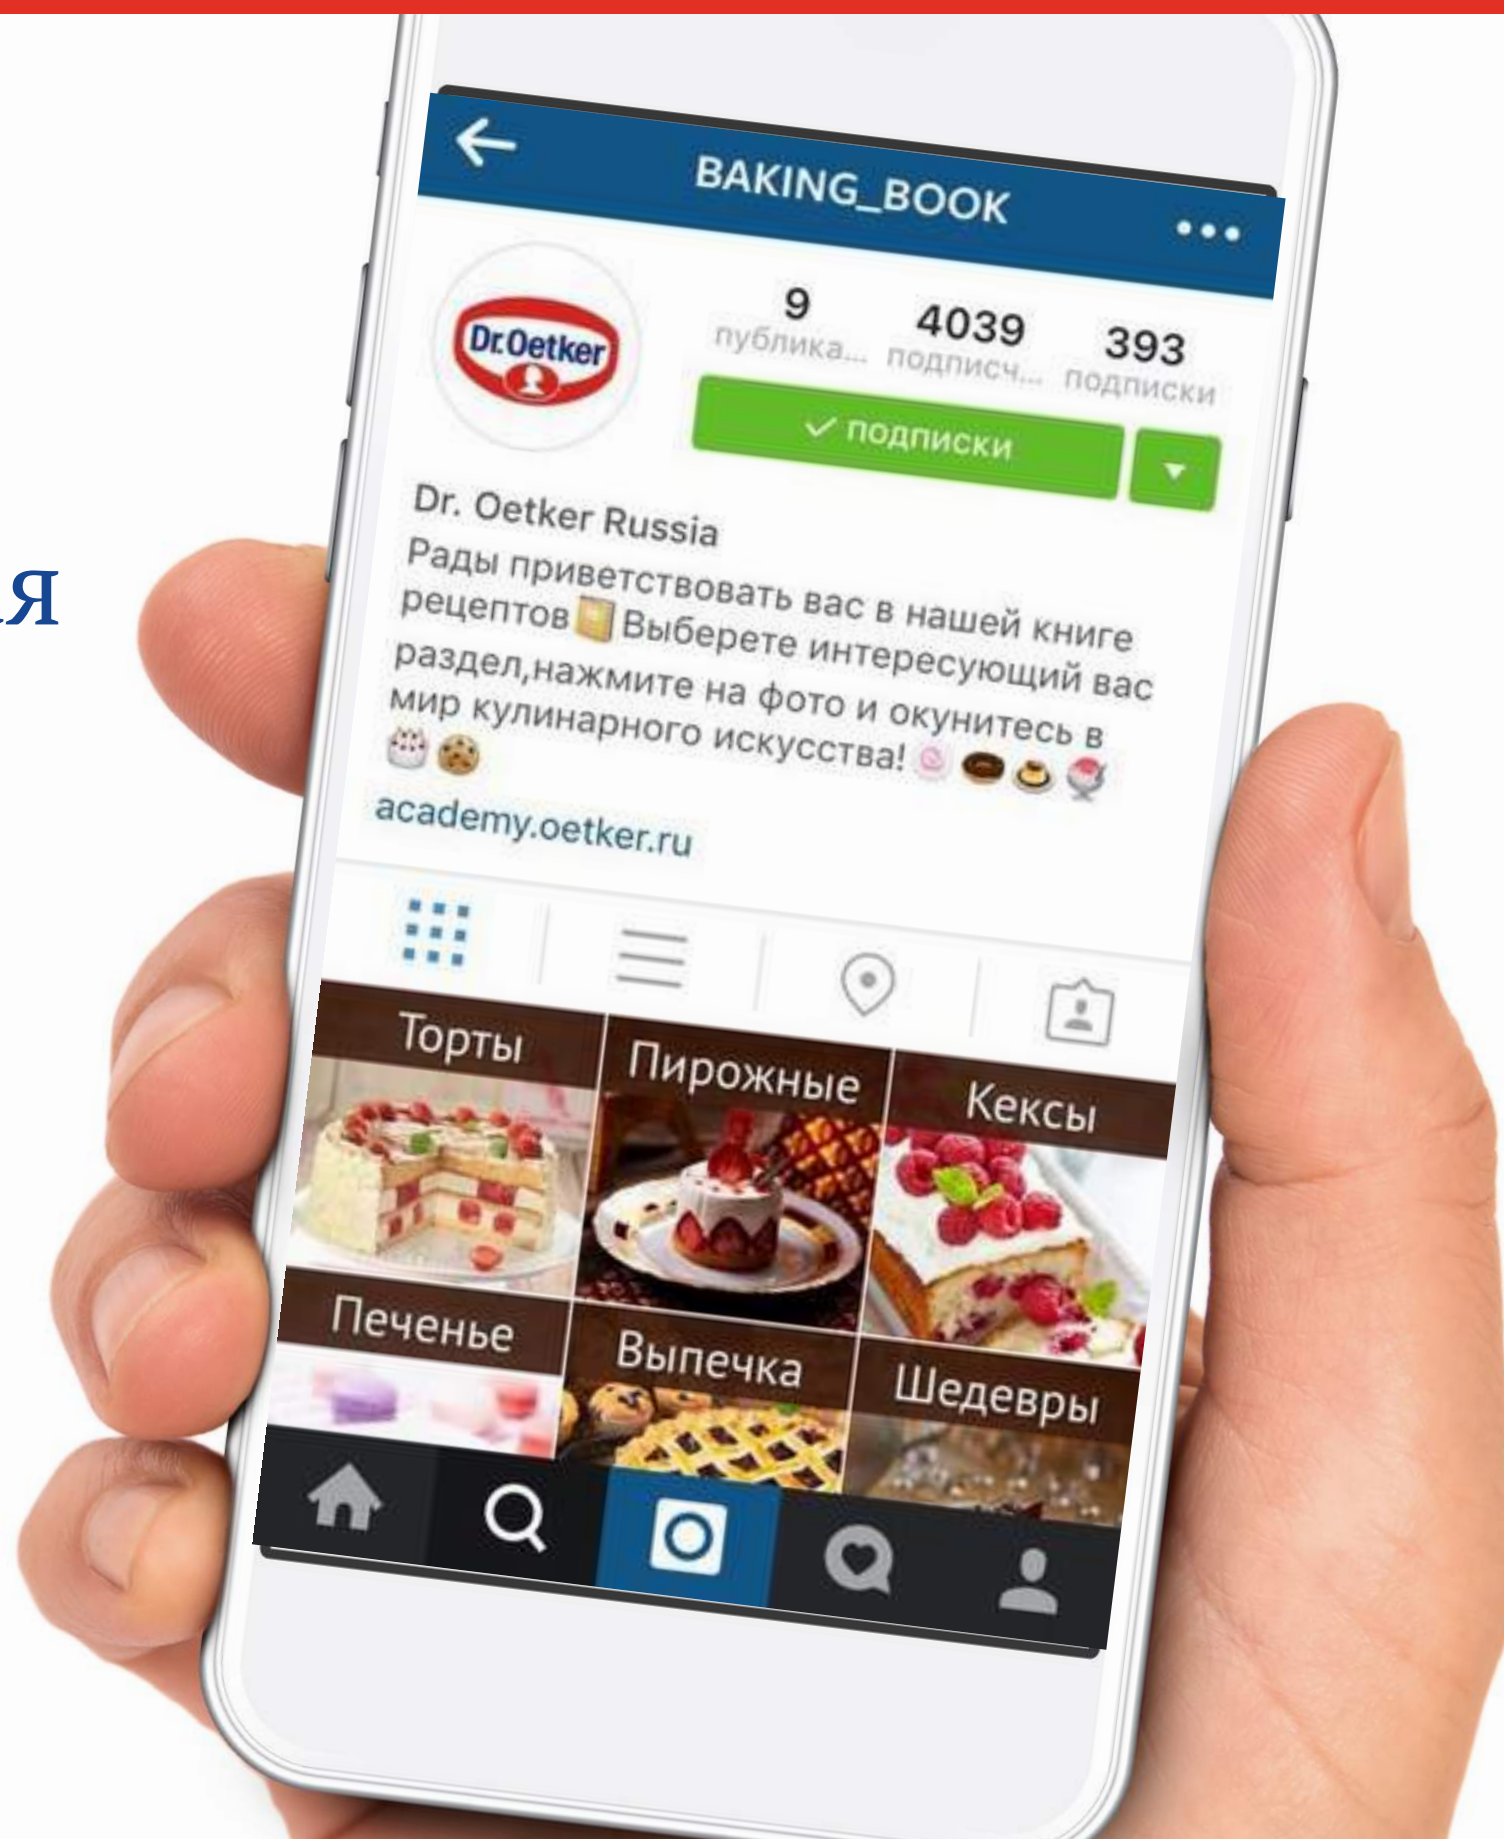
я

BAKING_BOOK

Dr.Oetker

9
публика...

4039
подписч...

393
подписки

✓ подписки

Dr. Oetker Russia
Рады приветствовать вас в нашей книге рецептов Выберете интересующий вас раздел,нажмите на фото и окунитесь в мир кулинарного искусства!

academy.oetker.ru

Торты

Пирожные

Кексы

Печенье

Выпечка

Шедевры